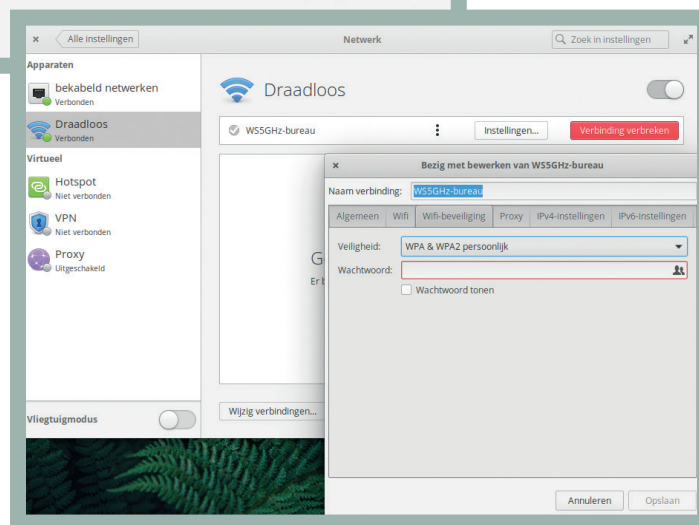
Alle instellingen

Netwerk

Zoek in instellingen

Apparaten

bekabeld netwerken
Verbonden

Draadloos
Verbonden

Virtueel

Hotspot
Niet verbonden

VPN
Niet verbonden

Proxy
Uitgeschakeld

Vliegtuigmodus

Draadloos

WS5GHz-bureau

Instellingen...

Verbinding verbreken

G

Er b

Wijzig verbindingen...

Bezig met bewerken van WS5GHz-bureau

Naam verbinding: WS5GHz-bureau

| Algemeen | Wifi | Wifi-beveiliging | Proxy | IPv4-instellingen | IPv6-instellingen |
|---|---|---|---|---|---|

Veiligheid: WPA & WPA2 persoonlijk

Wachtwoord:

Wachtwoord tonen

Annuleren

Opslaan